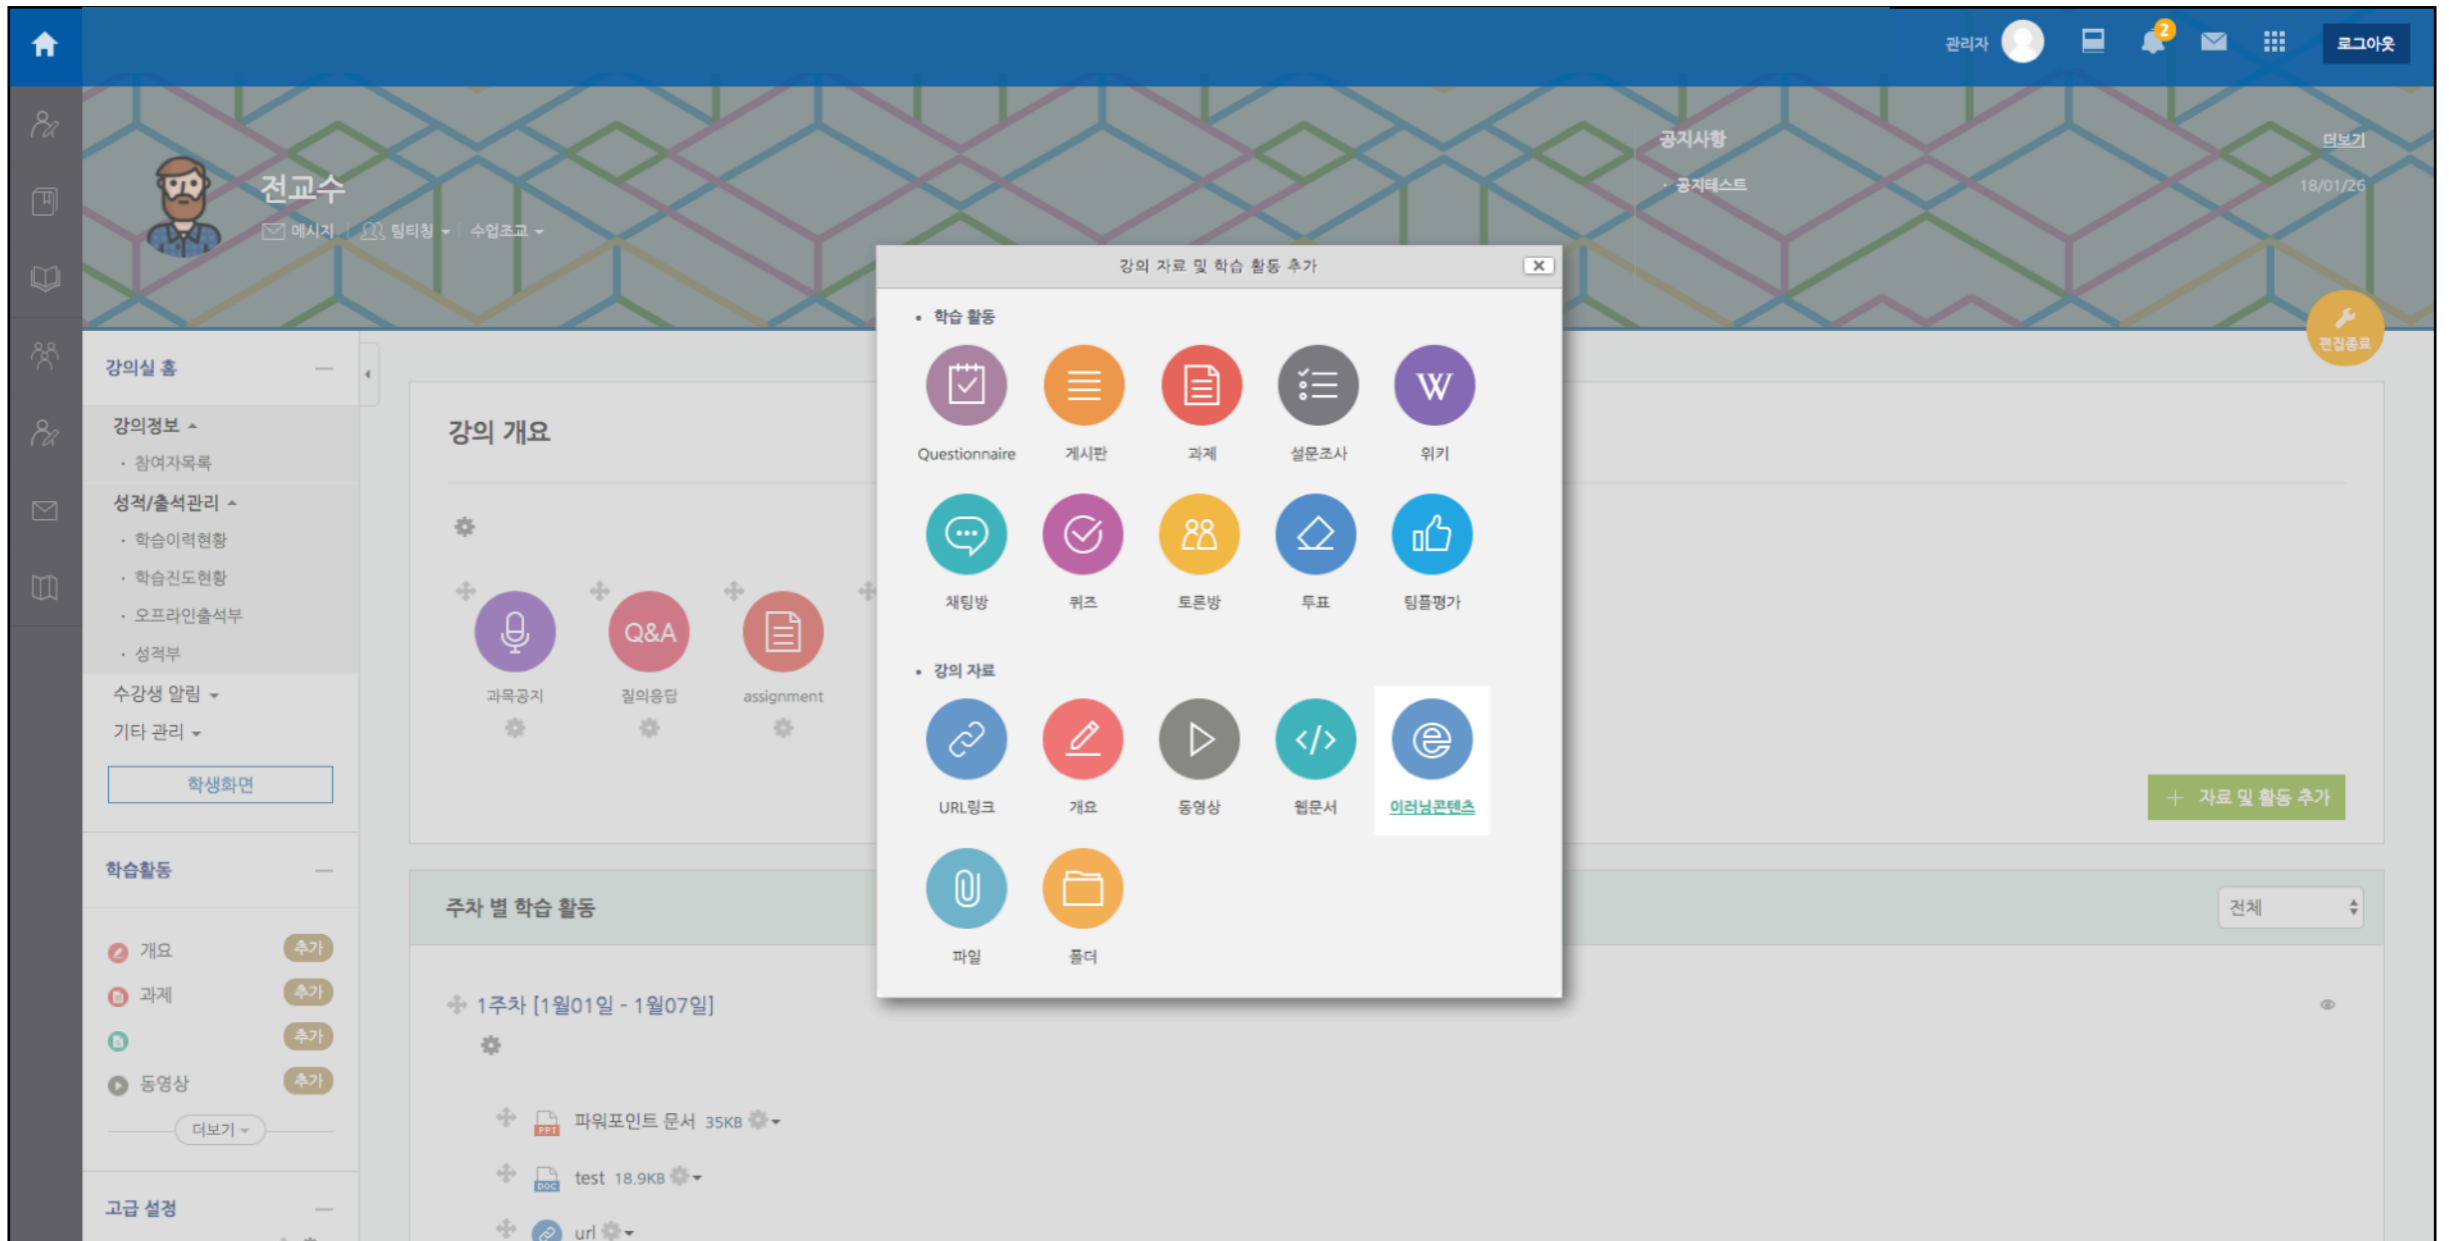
관리자 2 로그아웃

전교수
메시지 | 팀티칭 | 수업조교

공지사항 더보기
· 공지테스트 18/01/26

편집종료

강의실 홈
강의정보
· 참여자목록
성적/출석관리
· 학습이력현황
· 학습진도현황
· 오프라인출석부
· 성적부
수강생 알림
기타 관리
학생화면

학습활동
개요 추가
과제 추가
추가
동영상 추가
더보기

고급 설정

강의 개요

과목공지
질의응답
assignment

주차 별 학습 활동
전체

1주차 [1월01일 - 1월07일]
파워포인트 문서 35KB
test 18.9KB
url

자료 및 활동 추가

강의 자료 및 학습 활동 추가
· 학습 활동
Questionnaire
게시판
과제
설문조사
위키
채팅방
퀴즈
토론방
투표
팀플평가
· 강의 자료
URL링크
개요
동영상
웹문서
이러닝콘텐츠
파일
폴더